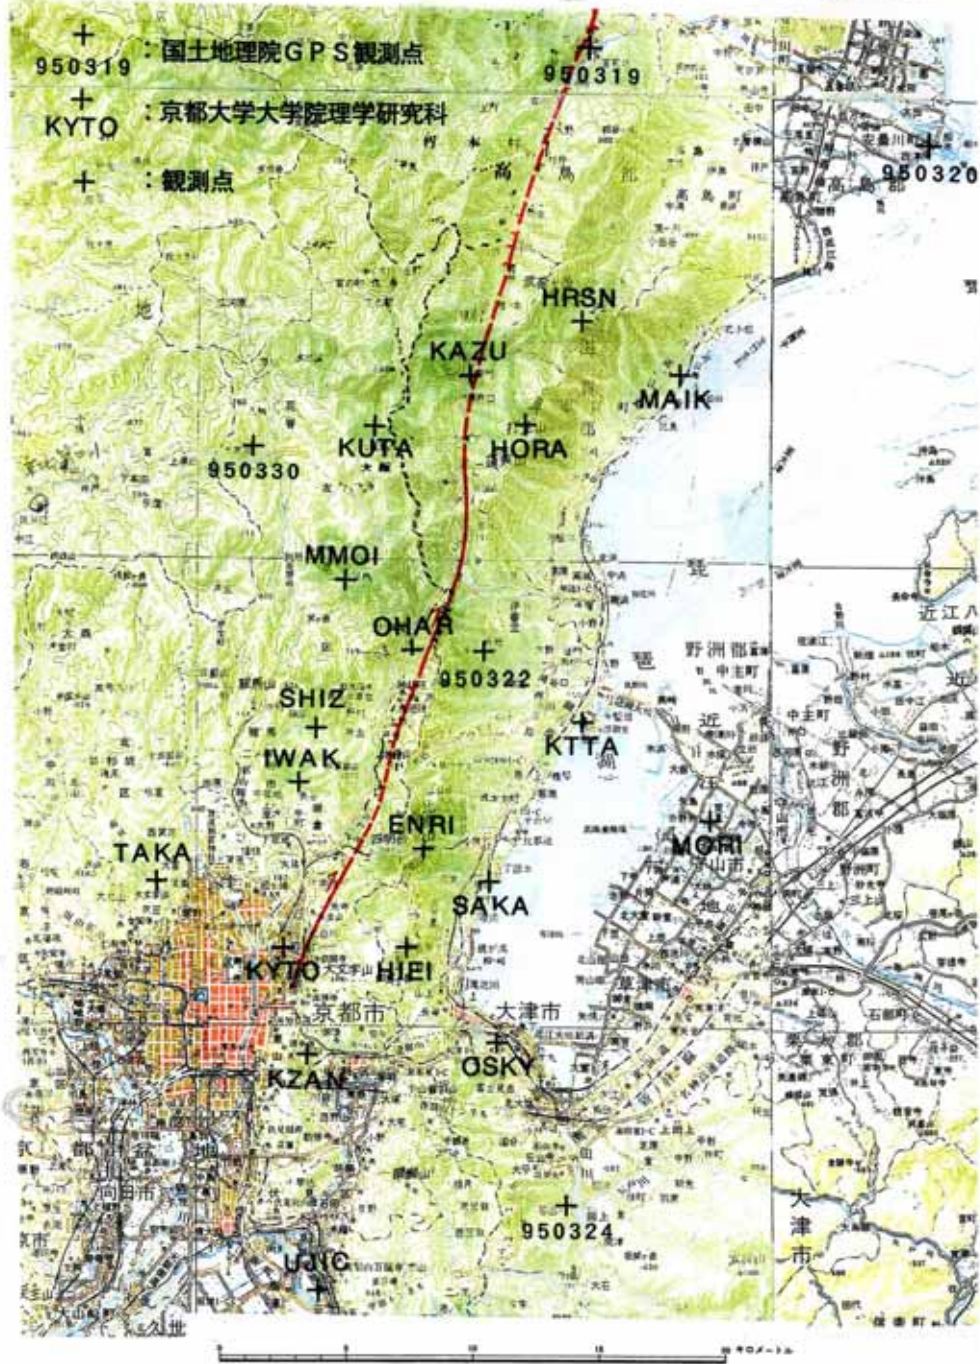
950319 ：国土地理院ＧＰＳ観測点

KYTO ：京都大学大学院理学研究科

：観測点

950319

950320

HRSN

KAZU

MAIK

KUTA

HORA

950330

MMOI

OHAR

950322

SHIZ

IWAK

KTTA

ENRI

MORI

TAKA

SAKA

KYTO

HIEI

京都市

大津市

KZAN

OSKY

950324

UJIC

野洲郡

近江八

大津市

高島郡

向日市

キロメートル